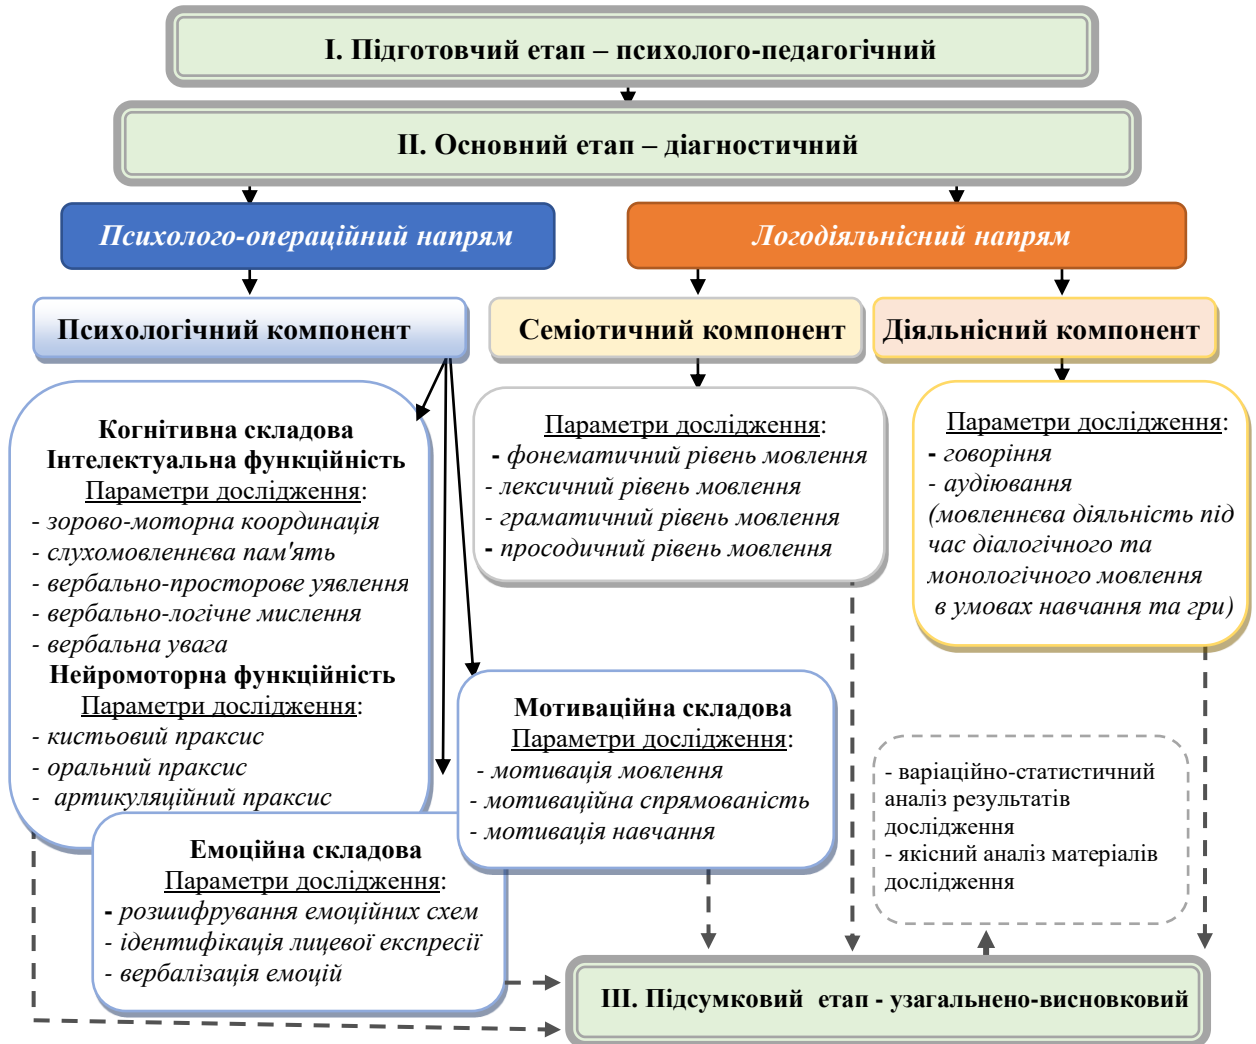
I. Підготовчий етап – психолого-педагогічний

II. Основний етап – діагностичний

Психолого-операційний напрям

Логодіяльнісний напрям

Психологічний компонент

Семіотичний компонент

Діяльнісний компонент

Когнітивна складова
Інтелектуальна функційність
Параметри дослідження:
- зорово-моторна координація
- слухомовленнєва пам'ять
- вербально-просторове уявлення
- вербально-логічне мислення
- вербальна увага
Нейромоторна функційність
Параметри дослідження:
- кистьовий праксис
- оральний праксис
- артикуляційний праксис

Параметри дослідження:
- фонематичний рівень мовлення
- лексичний рівень мовлення
- граматичний рівень мовлення
- просодичний рівень мовлення

Параметри дослідження:
- говоріння
- аудіювання
(мовленнєва діяльність під час діалогічного та монологічного мовлення в умовах навчання та гри)

Мотиваційна складова
Параметри дослідження:
- мотивація мовлення
- мотиваційна спрямованість
- мотивація навчання

- варіаційно-статистичний аналіз результатів дослідження
- якісний аналіз матеріалів дослідження

Емоційна складова
Параметри дослідження:
- розшифрування емоційних схем
- ідентифікація лицевої експресії
- вербалізація емоцій

III. Підсумковий етап - узагальнено-висновковий